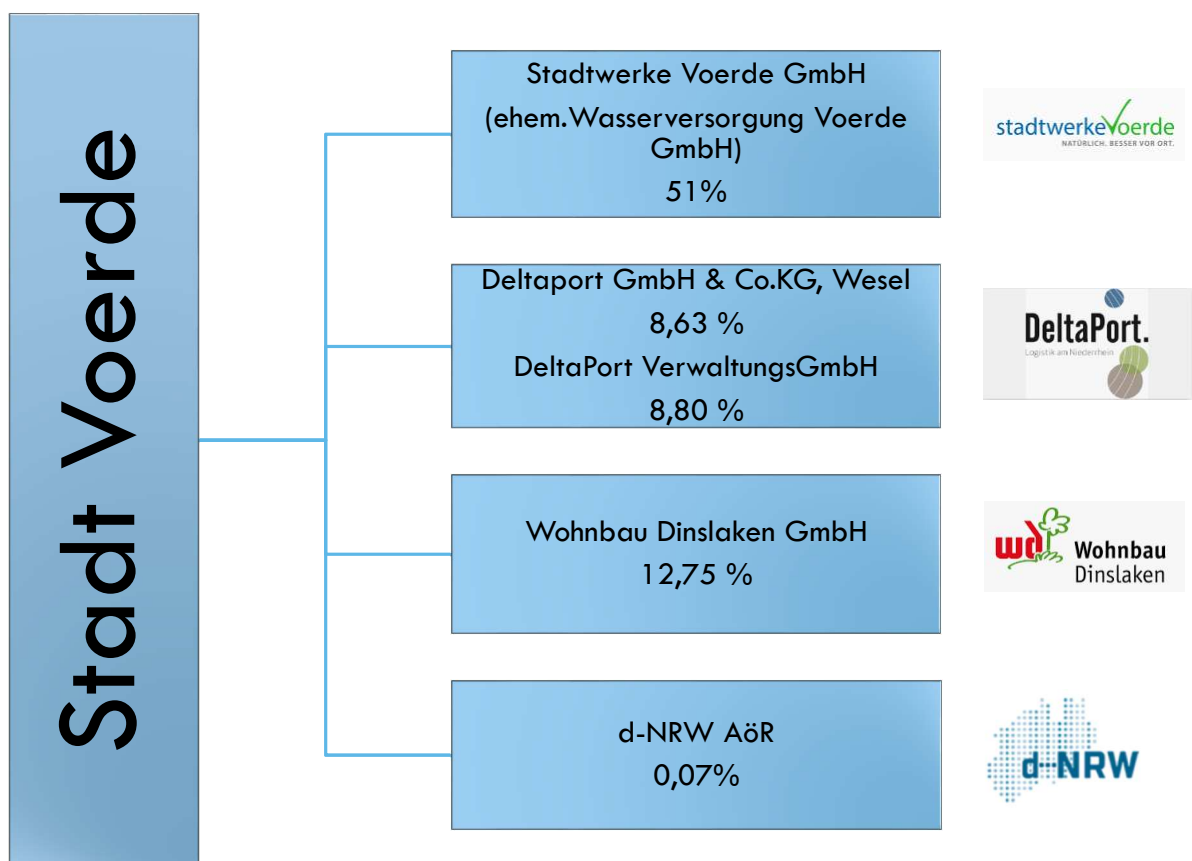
Stadt Voerde

Stadtwerke Voerde GmbH
(ehem.Wasserversorgung Voerde GmbH)
51%

stadtwerkeVoerde
NATÜRLICH. BESSER VOR ORT.

Deltaport GmbH & Co.KG, Wesel
8,63 %
DeltaPort VerwaltungsGmbH
8,80 %

DeltaPort.
Logistik am Niederrhein

Wohnbau Dinslaken GmbH
12,75 %

wd Wohnbau Dinslaken

d-NRW AöR
0,07%

d-NRW